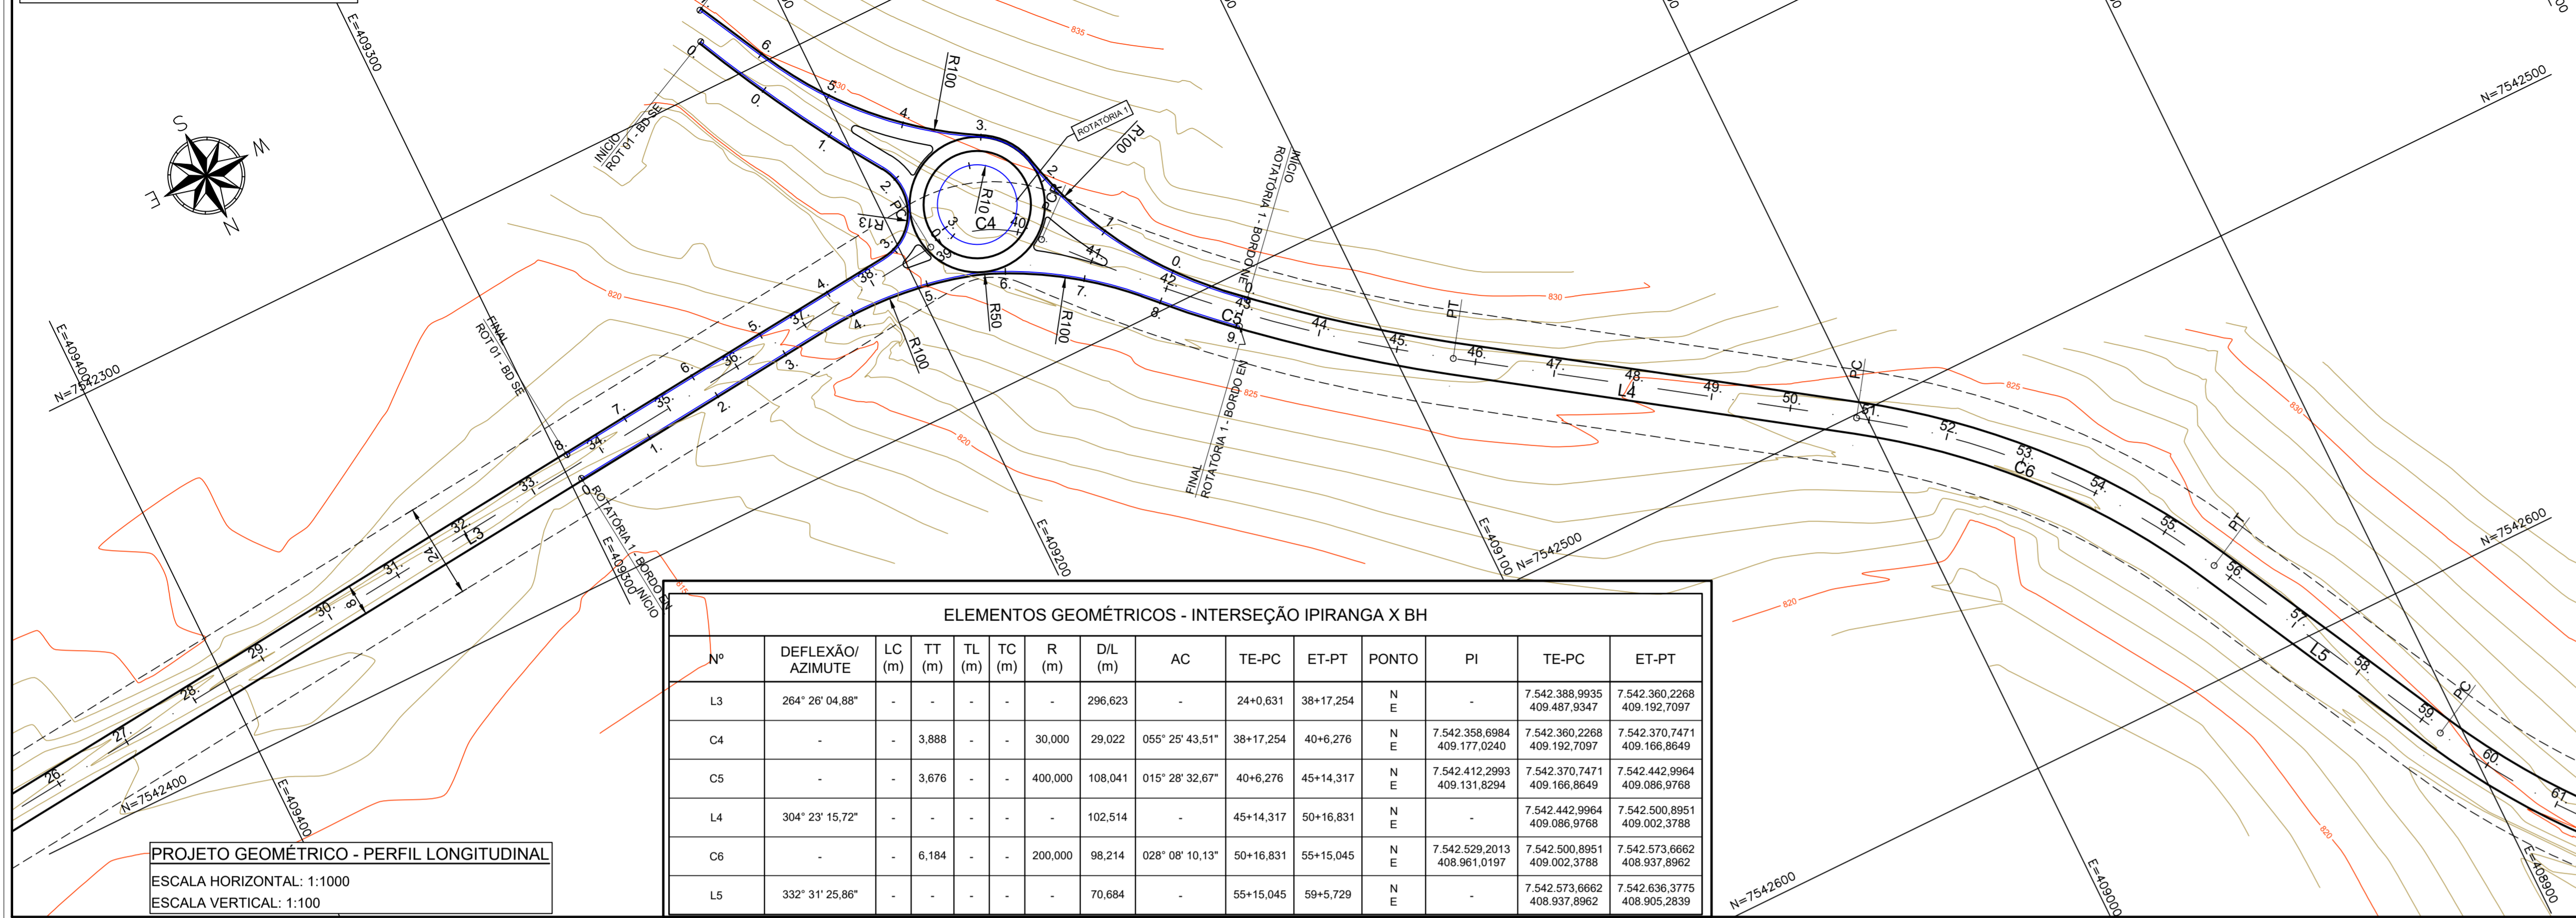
E=409300
S
W
E
N
INÍCIO ROT 01 - BD SE
ROTATÓRIA 1
R100
R100
R10
C4
R13
R50
R100
R100
INÍCIO ROTATÓRIA 1 - BORDO NE
FINAL ROT 01 - BD SE
FINAL ROTATÓRIA 1 - BORDO EN
ROTATÓRIA 1 - BORDO EN INÍCIO
C5
L4
C6
L5
L3
PT
PC
PT
PC
E=409400
N=7542300
N=7542400
E=409300
E=409200
E=409100
N=7542500
N=7542500
N=7542600
N=7542600
E=409000
E=408900
835
830
825
820
24
8

ELEMENTOS GEOMÉTRICOS - INTERSEÇÃO IPIRANGA X BH

| Nº | DEFLEXÃO/ AZIMUTE | LC (m) | TT (m) | TL (m) | TC (m) | R (m) | D/L (m) | AC | TE-PC | ET-PT | PONTO | PI | TE-PC | ET-PT |
|---|---|---|---|---|---|---|---|---|---|---|---|---|---|---|
| L3 | 264° 26' 04,88" | - | - | - | - | - | 296,623 | - | 24+0,631 | 38+17,254 | N E | - | 7.542.388,9935 409.487,9347 | 7.542.360,2268 409.192,7097 |
| C4 | - | - | 3,888 | - | - | 30,000 | 29,022 | 055° 25' 43,51" | 38+17,254 | 40+6,276 | N E | 7.542.358,6984 409.177,0240 | 7.542.360,2268 409.192,7097 | 7.542.370,7471 409.166,8649 |
| C5 | - | - | 3,676 | - | - | 400,000 | 108,041 | 015° 28' 32,67" | 40+6,276 | 45+14,317 | N E | 7.542.412,2993 409.131,8294 | 7.542.370,7471 409.166,8649 | 7.542.442,9964 409.086,9768 |
| L4 | 304° 23' 15,72" | - | - | - | - | - | 102,514 | - | 45+14,317 | 50+16,831 | N E | - | 7.542.442,9964 409.086,9768 | 7.542.500,8951 409.002,3788 |
| C6 | - | - | 6,184 | - | - | 200,000 | 98,214 | 028° 08' 10,13" | 50+16,831 | 55+15,045 | N E | 7.542.529,2013 408.961,0197 | 7.542.500,8951 409.002,3788 | 7.542.573,6662 408.937,8962 |
| L5 | 332° 31' 25,86" | - | - | - | - | - | 70,684 | - | 55+15,045 | 59+5,729 | N E | - | 7.542.573,6662 408.937,8962 | 7.542.636,3775 408.905,2839 |

PROJETO GEOMÉTRICO - PERFIL LONGITUDINAL
ESCALA HORIZONTAL: 1:1000
ESCALA VERTICAL: 1:100